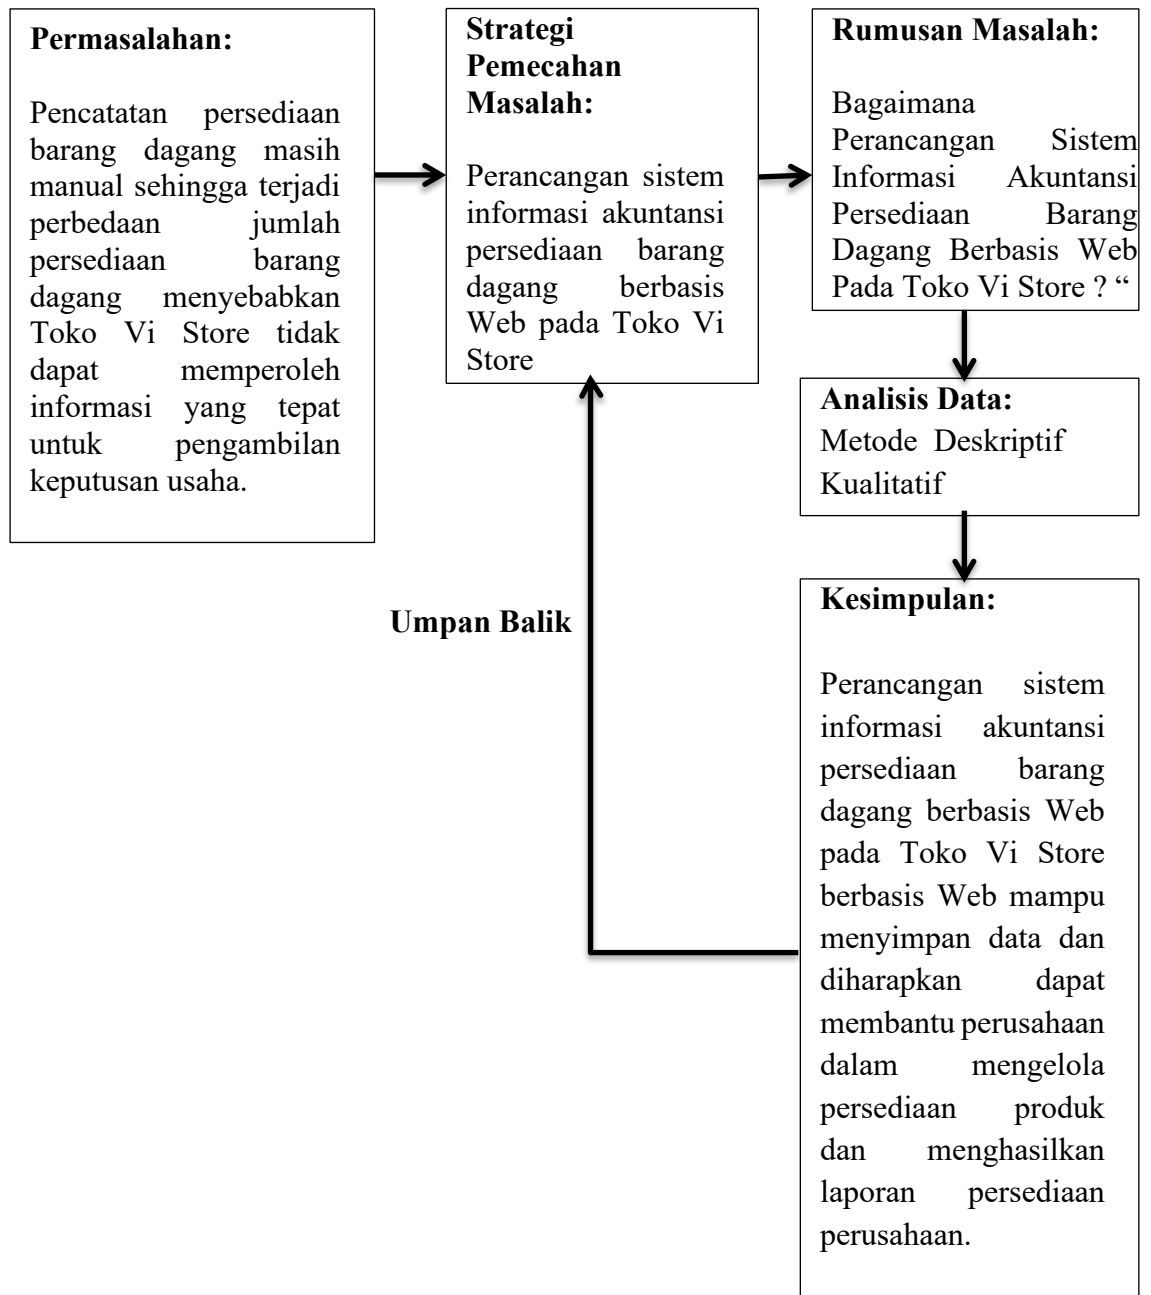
Permasalahan:

Pencatatan persediaan barang dagang masih manual sehingga terjadi perbedaan jumlah persediaan barang dagang menyebabkan Toko Vi Store tidak dapat memperoleh informasi yang tepat untuk pengambilan keputusan usaha.

Strategi Pemecahan Masalah:

Perancangan sistem informasi akuntansi persediaan barang dagang berbasis Web pada Toko Vi Store

Rumusan Masalah:

Bagaimana Perancangan Sistem Informasi Akuntansi Persediaan Barang Dagang Berbasis Web Pada Toko Vi Store ? "

Analisis Data:
Metode Deskriptif Kualitatif

Kesimpulan:

Perancangan sistem informasi akuntansi persediaan barang dagang berbasis Web pada Toko Vi Store berbasis Web mampu menyimpan data dan diharapkan dapat membantu perusahaan dalam mengelola persediaan produk dan menghasilkan laporan persediaan perusahaan.

Umpan Balik